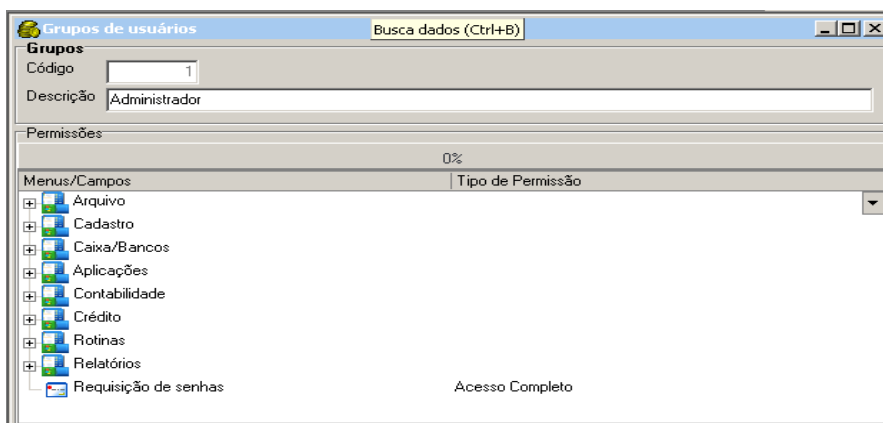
Grupos de usuários
Busca dados (Ctrl+B)

Grupos
Código 1
Descrição Administrador

Permissões
0%

| Menus/Campos | Tipo de Permissão |
|---|---|
| Arquivo | |
| Cadastro | |
| Caixa/Bancos | |
| Aplicações | |
| Contabilidade | |
| Crédito | |
| Rotinas | |
| Relatórios | |
| Requisição de senhas | Acesso Completo |